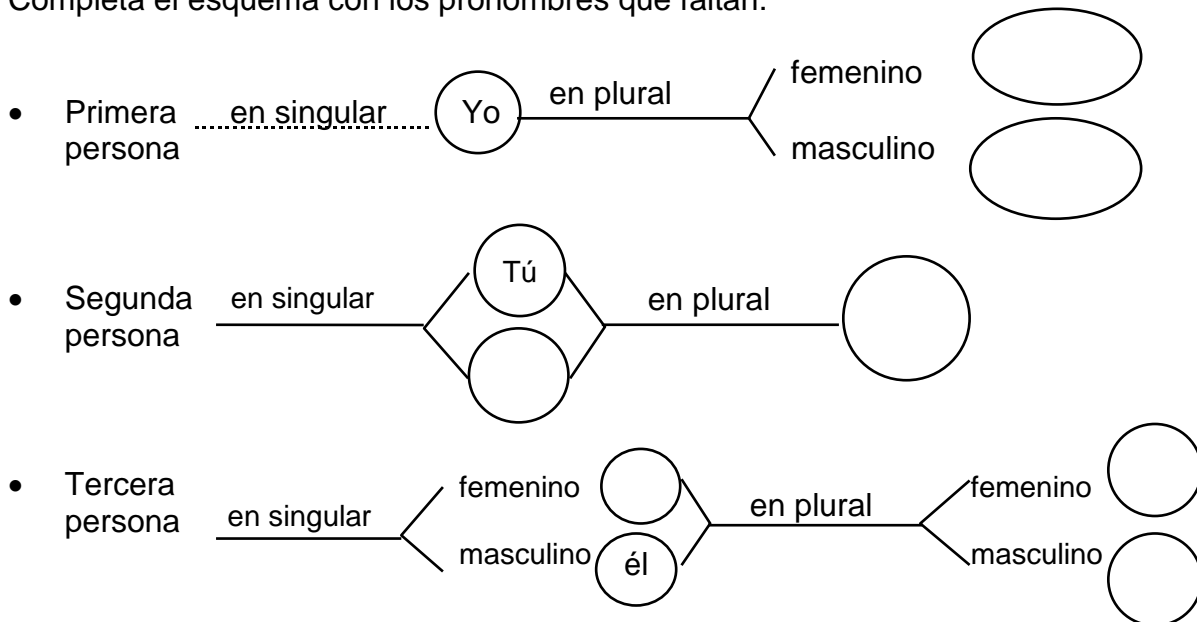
Completa el esquema con los pronombres que faltan.

- Primera persona en singular Yo en plural femenino masculino

- Segunda persona en singular Tú en plural

- Tercera persona en singular femenino masculino él en plural femenino masculino